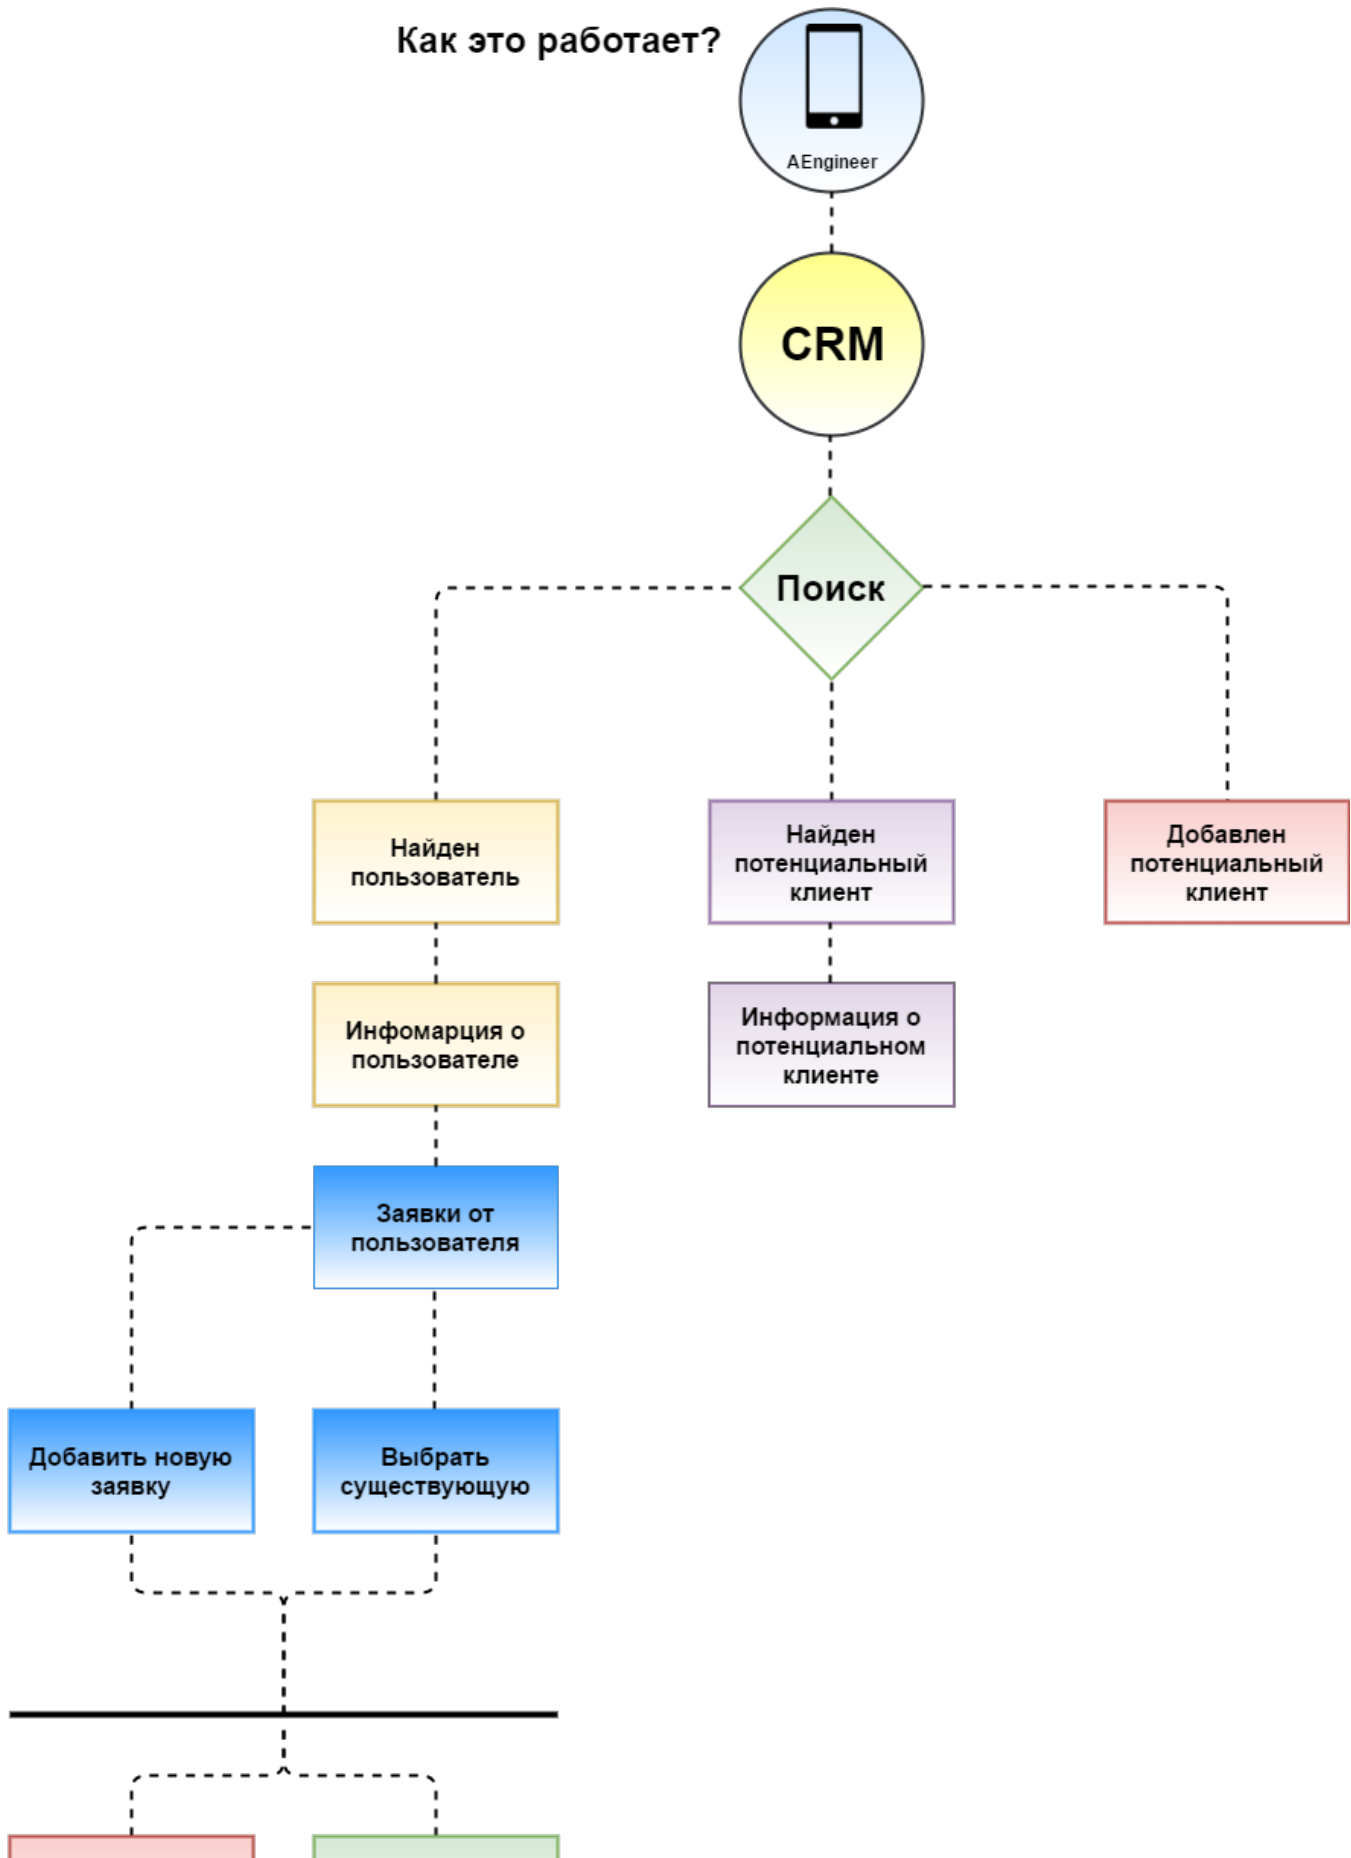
Как это работает?

AEngineer

CRM

Поиск

Найден пользователь

Найден потенциальный клиент

Добавлен потенциальный клиент

Инфомарция о пользователе

Информация о потенциальном клиенте

Заявки от пользователя

Добавить новую заявку

Выбрать существующую